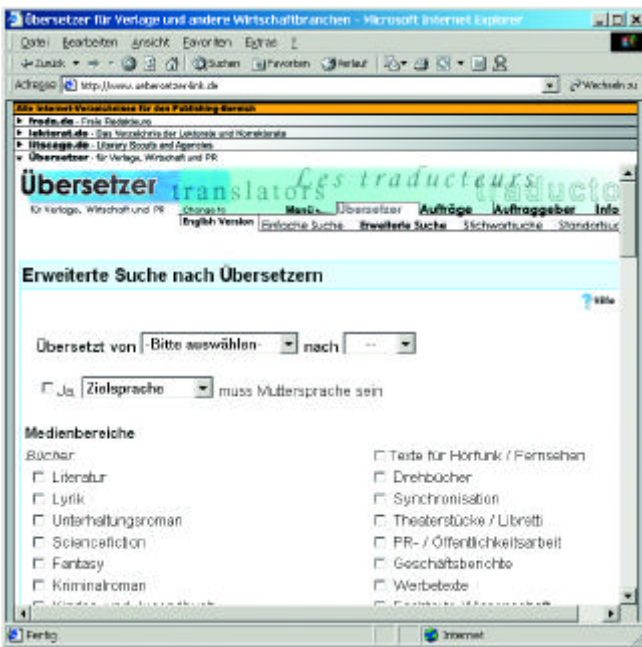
Übersetzer für Verlage und andere Wirtschaftbranchen - Microsoft Internet Explorer

Datei Bearbeiten Ansicht Favoriten Extras ?

Zurück Suchen Favoriten Verlauf

Adresse http://www.uebersetzer-link.de Wechseln zu

Alle Internet-Verzeichnisse für den Publishing-Bereich
frodo.de - Freie Redakteure
lektorat.de - Das Verzeichnis der Lektorate und Korrektorate
litscage.de - Literary Scouts and Agencies
Übersetzer - für Verlage, Wirtschaft und PR

Übersetzer translators Les traducteurs traducto

für Verlage, Wirtschaft und PR

Change to English Version | Menü | Übersetzer | Aufträge | Auftraggeber | Info
Einfache Suche | Erweiterte Suche | Stichwortsuche | Standortsuc

Erweiterte Suche nach Übersetzern

Hilfe

Übersetzt von -Bitte auswählen- nach --

Ja Zielsprache muss Muttersprache sein

Medienbereiche

Bücher
Literatur
Lyrik
Unterhaltungsroman
Sciencefiction
Fantasy
Kriminalroman
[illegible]

Texte für Hörfunk / Fernsehen
Drehbücher
Synchronisation
Theaterstücke / Libretti
PR- / Öffentlichkeitsarbeit
Geschäftsberichte
Werbetexte
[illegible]

Fertig
Internet